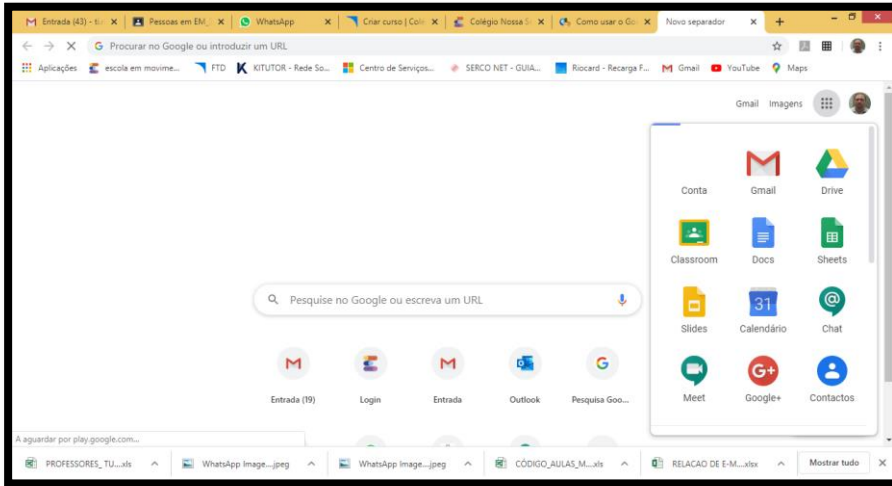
Entrada (43) - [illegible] Pessoas em EM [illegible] WhatsApp Criar curso | Col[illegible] Colégio Nossa S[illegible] Como usar o Go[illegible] Novo separador +

G Procurar no Google ou introduzir um URL

Aplicações escola em movime... FTD KITUTOR - Rede So... Centro de Serviços... SERCO NET - GUIA... Riocard - Recarga F... Gmail YouTube Maps

Gmail Imagens

Pesquise no Google ou escreva um URL

Entrada (19) Login Entrada Outlook Pesquisa Goo...

Conta Gmail Drive
Classroom Docs Sheets
Slides Calendário Chat
Meet Google+ Contactos

31

A aguardar por play.google.com...

PROFESSORES_TU....xls WhatsApp Image....jpeg WhatsApp Image....jpeg CÓDIGO_AULAS_M....xls RELACAO DE E-M....xlsx Mostrar tudo